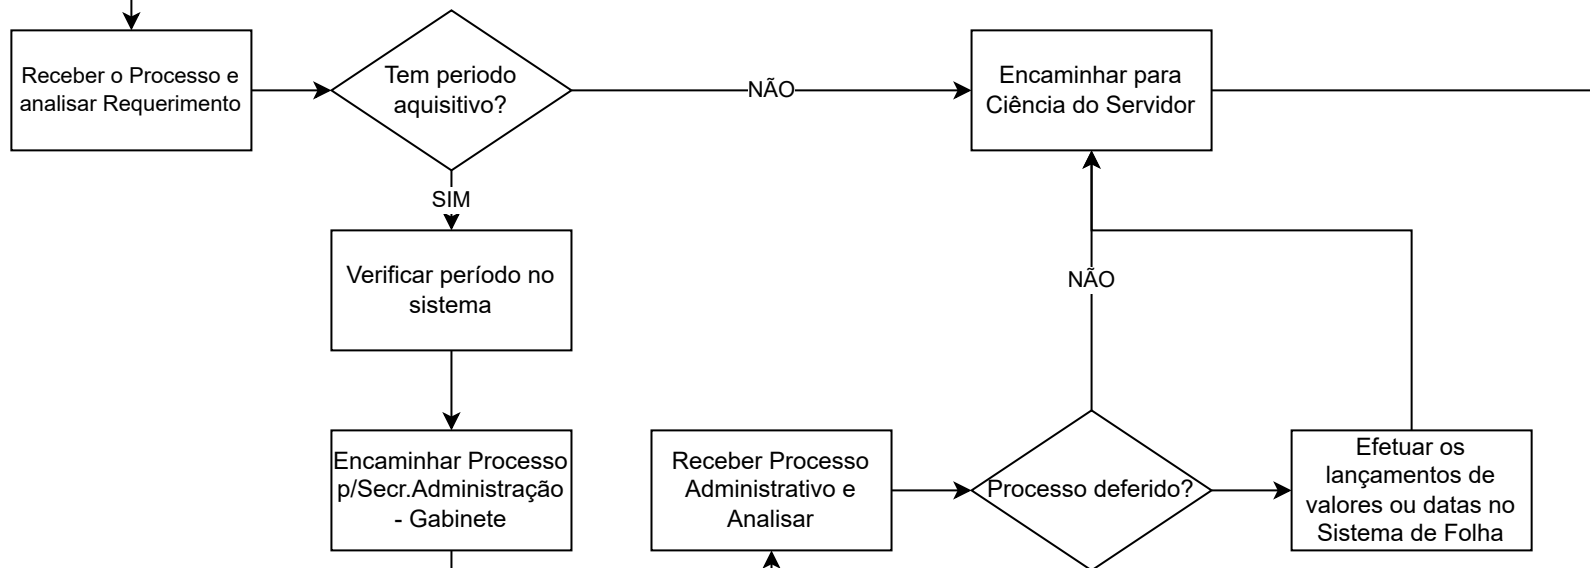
Receber o Processo e analisar Requerimento

Tem periodo aquisitivo?

NÃO

Encaminhar para Ciência do Servidor

SIM

Verificar período no sistema

NÃO

Encaminhar Processo p/Secr.Administração - Gabinete

Receber Processo Administrativo e Analisar

Processo deferido?

Efetuar os lançamentos de valores ou datas no Sistema de Folha